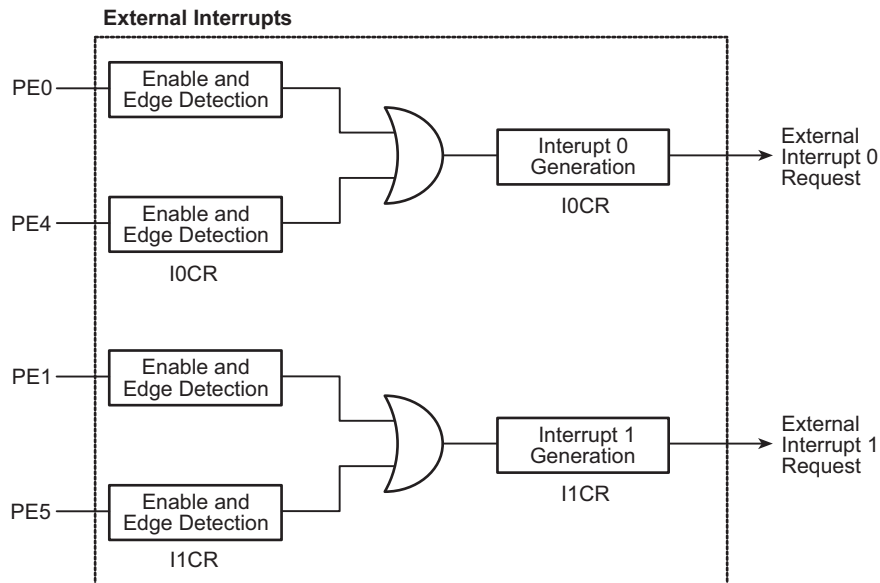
External Interrupts

PE0

Enable and Edge Detection

PE4

Enable and Edge Detection

I0CR

Interupt 0 Generation

I0CR

External Interrupt 0 Request

PE1

Enable and Edge Detection

PE5

Enable and Edge Detection

I1CR

Interrupt 1 Generation

I1CR

External Interrupt 1 Request